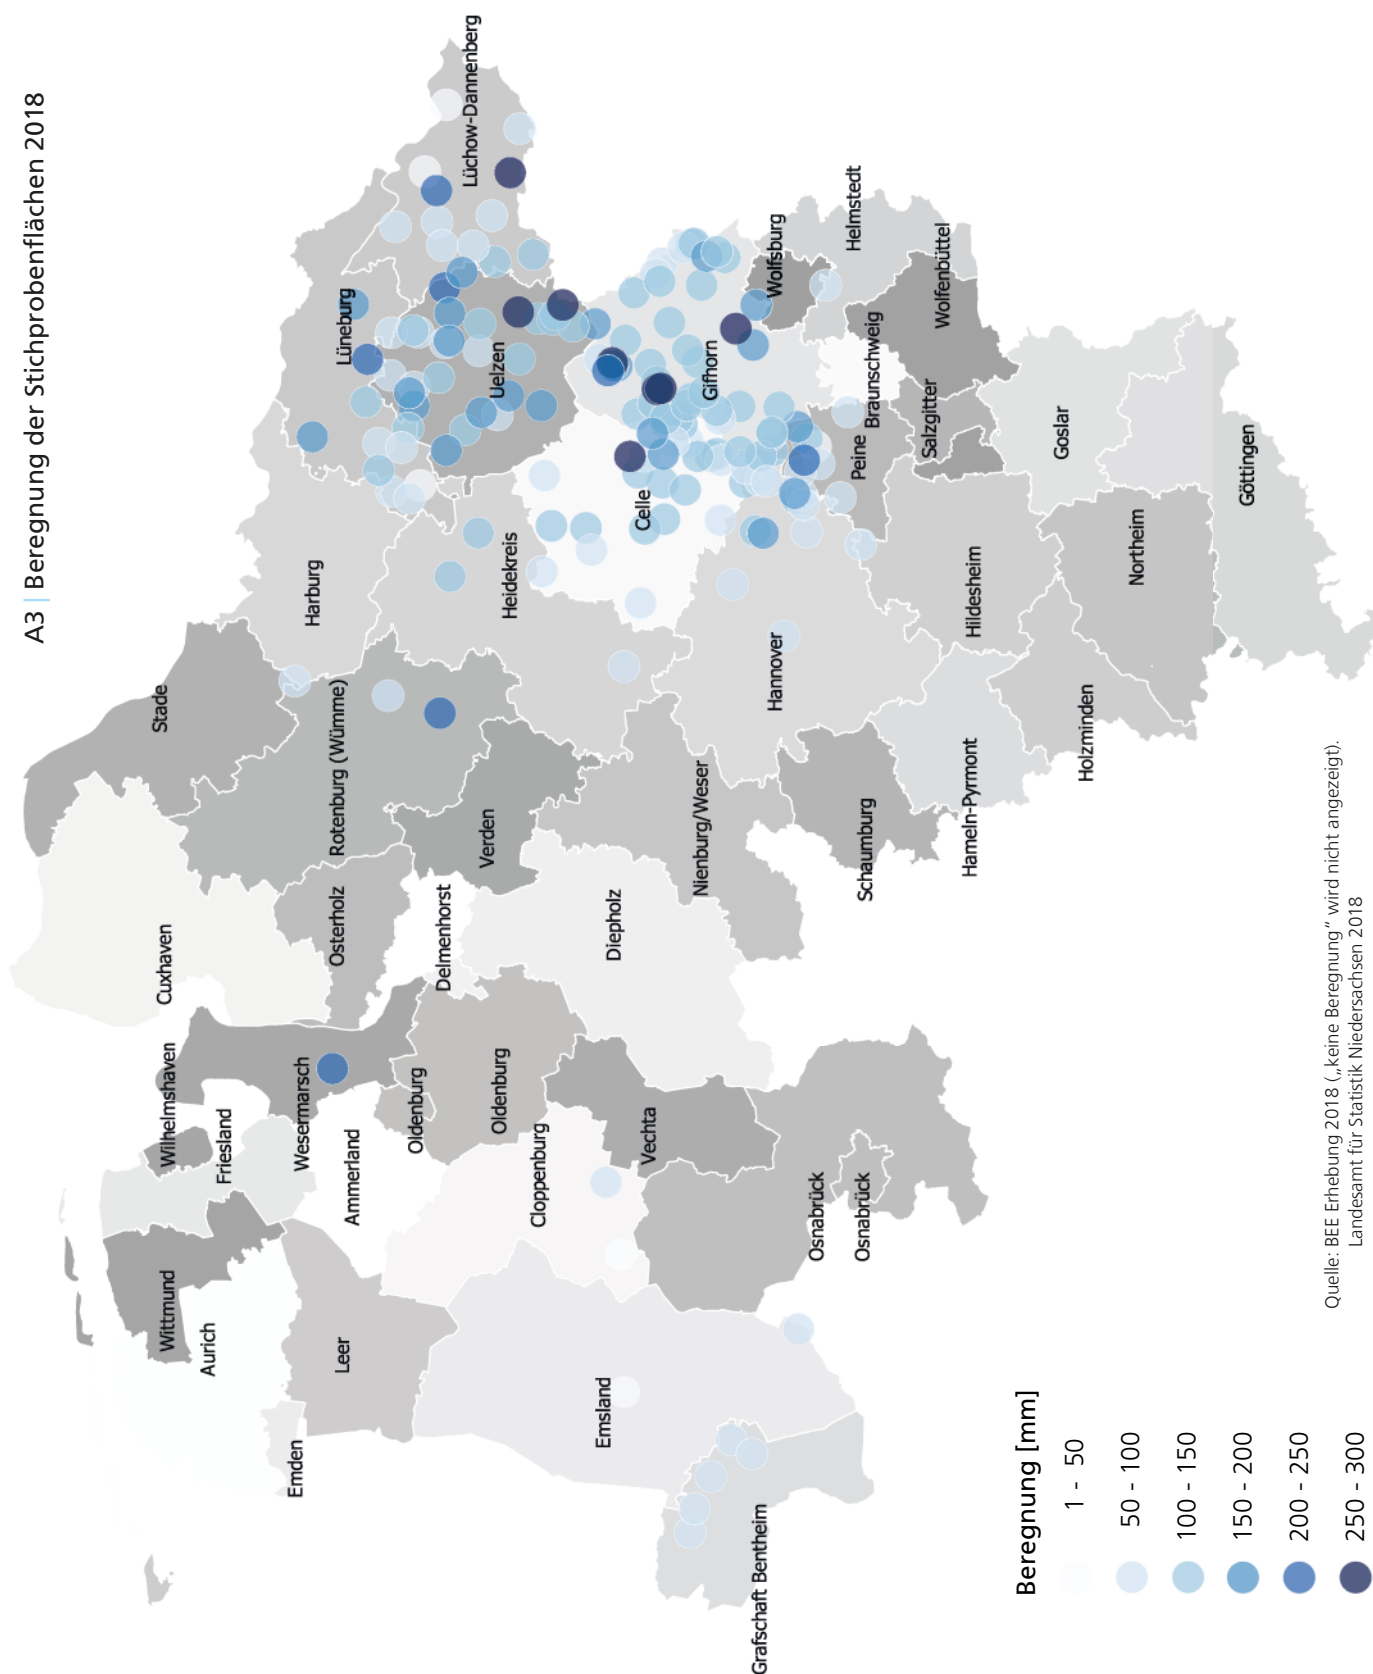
A3 | Beregnung der Stichprobenflächen 2018

Lüchow-Dannenberg
Helmstedt
Wolfsburg
Wolfenbüttel
Lüneburg
Uelzen
Gifhorn
Braunschweig
Salzgitter
Peine
Goslar
Göttingen
Celle
Heidekreis
Harburg
Hildesheim
Northeim
Hannover
Stade
Rotenburg (Wümme)
Verden
Holzminden
Hameln-Pyrmont
Schaumburg
Nienburg/Weser
Diepholz
Osterholz
Delmenhorst
Cuxhaven
Wilhelmshaven
Friesland
Wesermarsch
Oldenburg
Oldenburg
Ammerland
Cloppenburg
Vechta
Osnabrück
Osnabrück
Wittmund
Aurich
Leer
Emsland
Emden
Grafschaft Bentheim

Beregnung [mm]
1 - 50
50 - 100
100 - 150
150 - 200
200 - 250
250 - 300

Quelle: BEE Erhebung 2018 („keine Beregnung" wird nicht angezeigt).
Landesamt für Statistik Niedersachsen 2018